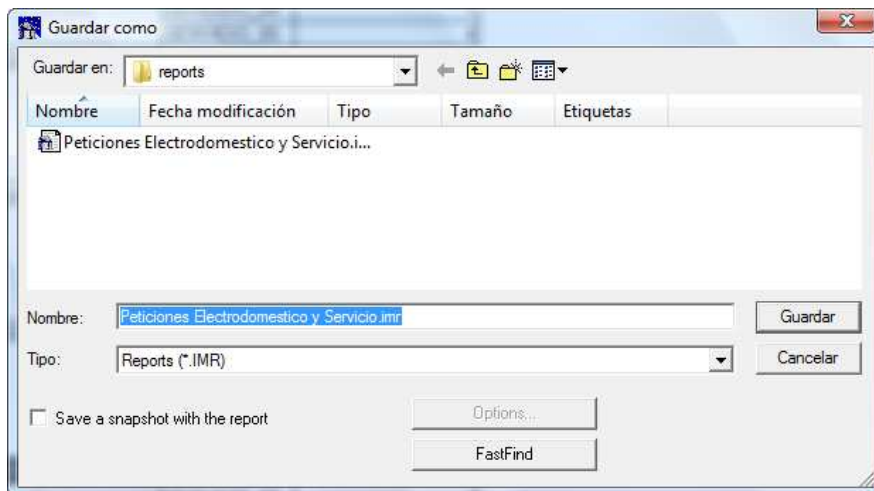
Guardar como

Guardar en: reports

| Nombre | Fecha modificación | Tipo | Tamaño | Etiquetas |
|---|---|---|---|---|
| Peticiones Electrodomestico y Servicio.i... | | | | |

Nombre: Peticiones Electrodomestico y Servicio.imr

Guardar

Tipo: Reports (*.IMR)

Cancelar

Save a snapshot with the report

Options...

FastFind